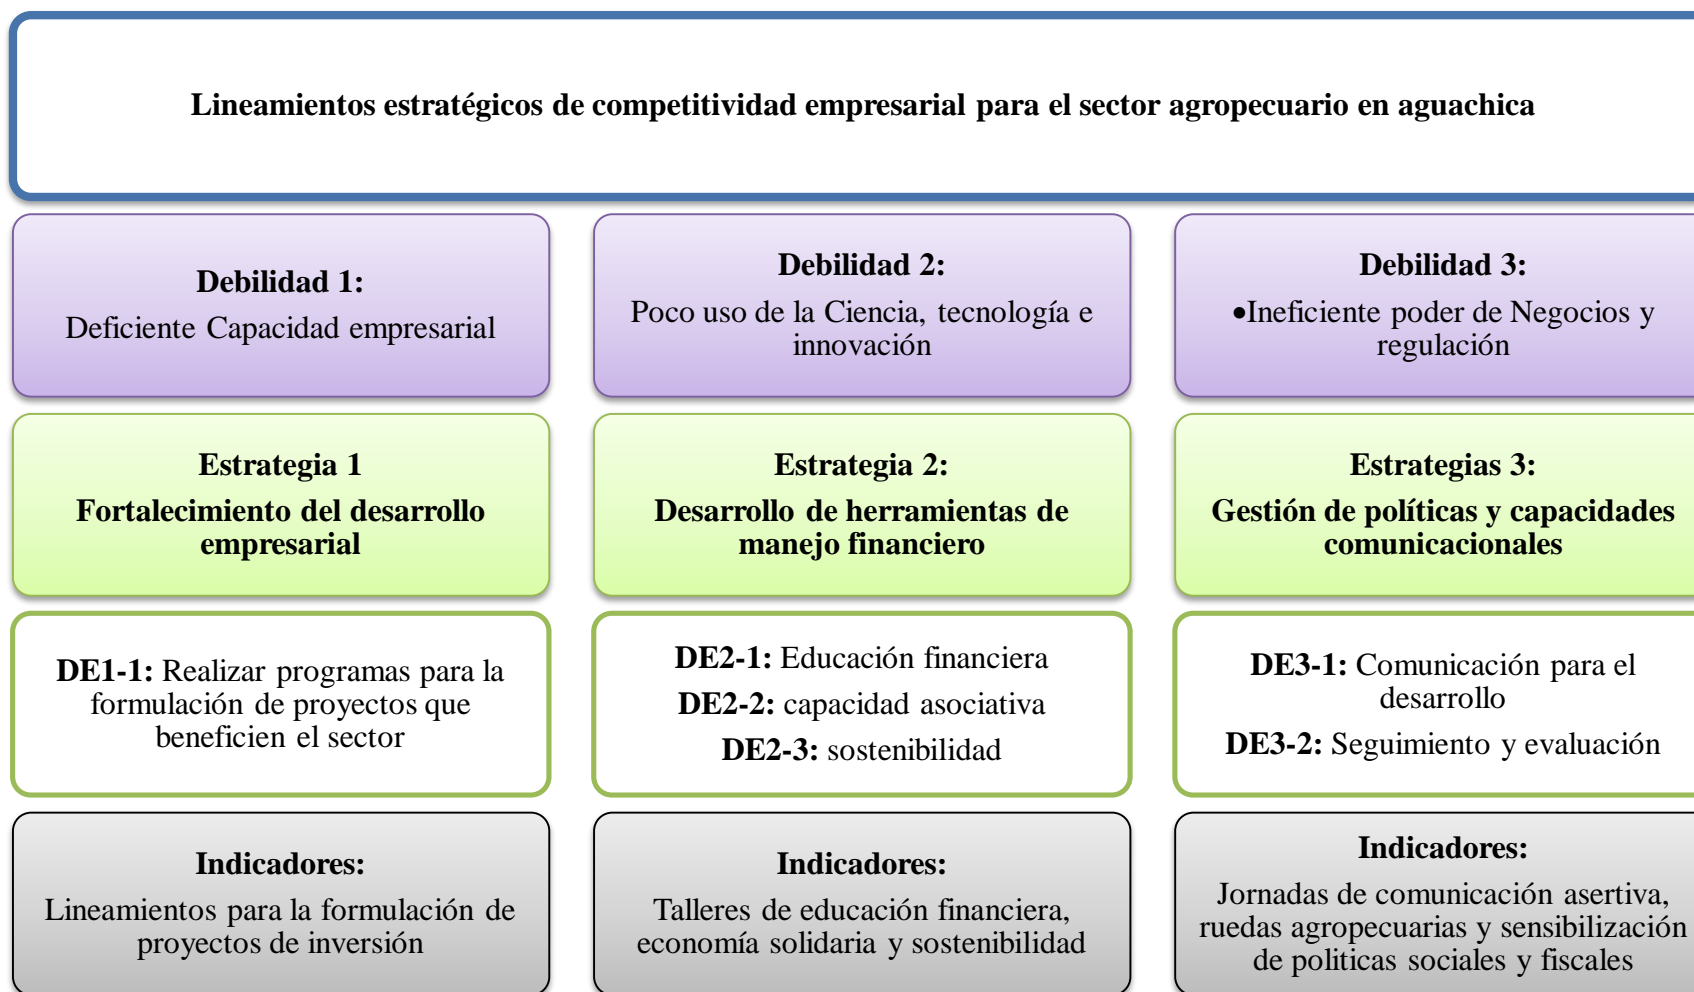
Lineamientos estratégicos de competitividad empresarial para el sector agropecuario en aguachica

Debilidad 1:
Deficiente Capacidad empresarial

Debilidad 2:
Poco uso de la Ciencia, tecnología e innovación

Debilidad 3:
•Ineficiente poder de Negocios y regulación

Estrategia 1
Fortalecimiento del desarrollo empresarial

Estrategia 2:
Desarrollo de herramientas de manejo financiero

Estrategias 3:
Gestión de políticas y capacidades comunicacionales

DE1-1: Realizar programas para la formulación de proyectos que beneficien el sector

DE2-1: Educación financiera
DE2-2: capacidad asociativa
DE2-3: sostenibilidad

DE3-1: Comunicación para el desarrollo
DE3-2: Seguimiento y evaluación

Indicadores:
Lineamientos para la formulación de proyectos de inversión

Indicadores:
Talleres de educación financiera, economía solidaria y sostenibilidad

Indicadores:
Jornadas de comunicación asertiva, ruedas agropecuarias y sensibilización de politicas sociales y fiscales